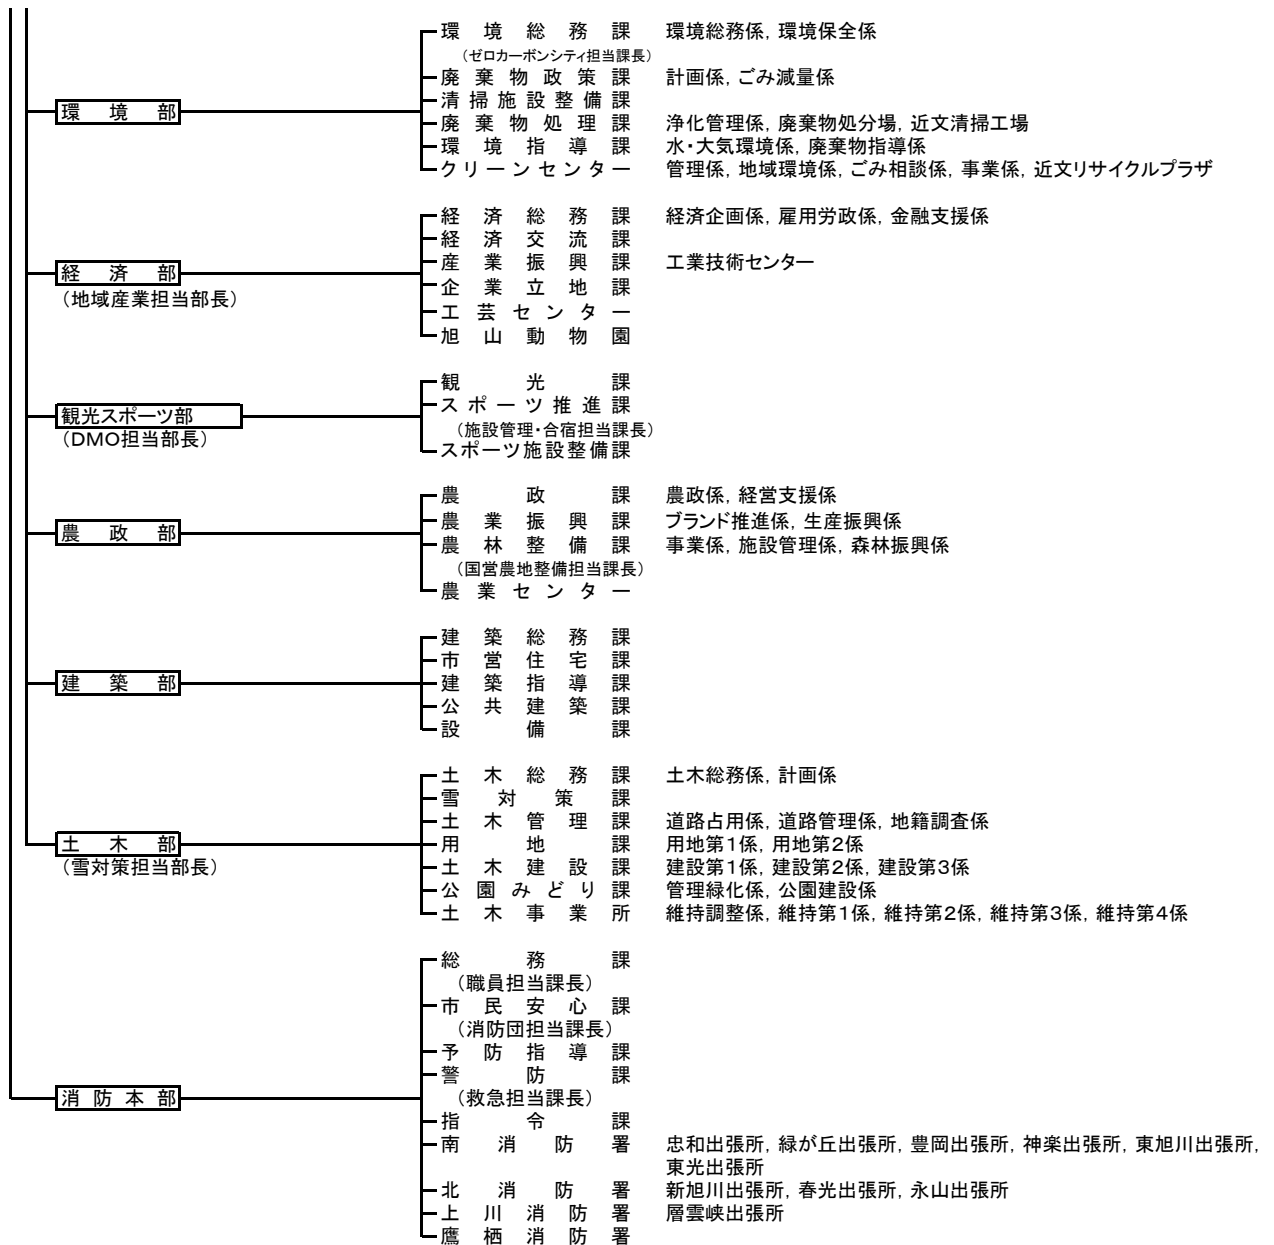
環境部

環境総務課　環境総務係, 環境保全係
（ゼロカーボンシティ担当課長）
廃棄物政策課　計画係, ごみ減量係
清掃施設整備課
廃棄物処理課　浄化管理係, 廃棄物処分場, 近文清掃工場
環境指導課　水・大気環境係, 廃棄物指導係
クリーンセンター　管理係, 地域環境係, ごみ相談係, 事業係, 近文リサイクルプラザ

経済部
（地域産業担当部長）

経済総務課　経済企画係, 雇用労政係, 金融支援係
経済交流課
産業振興課　工業技術センター
企業立地課
工芸センター
旭山動物園

観光スポーツ部
（DMO担当部長）

観光課
スポーツ推進課
（施設管理・合宿担当課長）
スポーツ施設整備課

農政部

農政課　農政係, 経営支援係
農業振興課　ブランド推進係, 生産振興係
農林整備課　事業係, 施設管理係, 森林振興係
（国営農地整備担当課長）
農業センター

建築部

建築総務課
市営住宅課
建築指導課
公共建築課
設備課

土木部
（雪対策担当部長）

土木総務課　土木総務係, 計画係
雪対策課
土木管理課　道路占用係, 道路管理係, 地籍調査係
用地課　用地第1係, 用地第2係
土木建設課　建設第1係, 建設第2係, 建設第3係
公園みどり課　管理緑化係, 公園建設係
土木事業所　維持調整係, 維持第1係, 維持第2係, 維持第3係, 維持第4係

消防本部

総務課
（職員担当課長）
市民安心課
（消防団担当課長）
予防指導課
警防課
（救急担当課長）
指令課
南消防署　忠和出張所, 緑が丘出張所, 豊岡出張所, 神楽出張所, 東旭川出張所, 東光出張所
北消防署　新旭川出張所, 春光出張所, 永山出張所
上川消防署　層雲峡出張所
鷹栖消防署